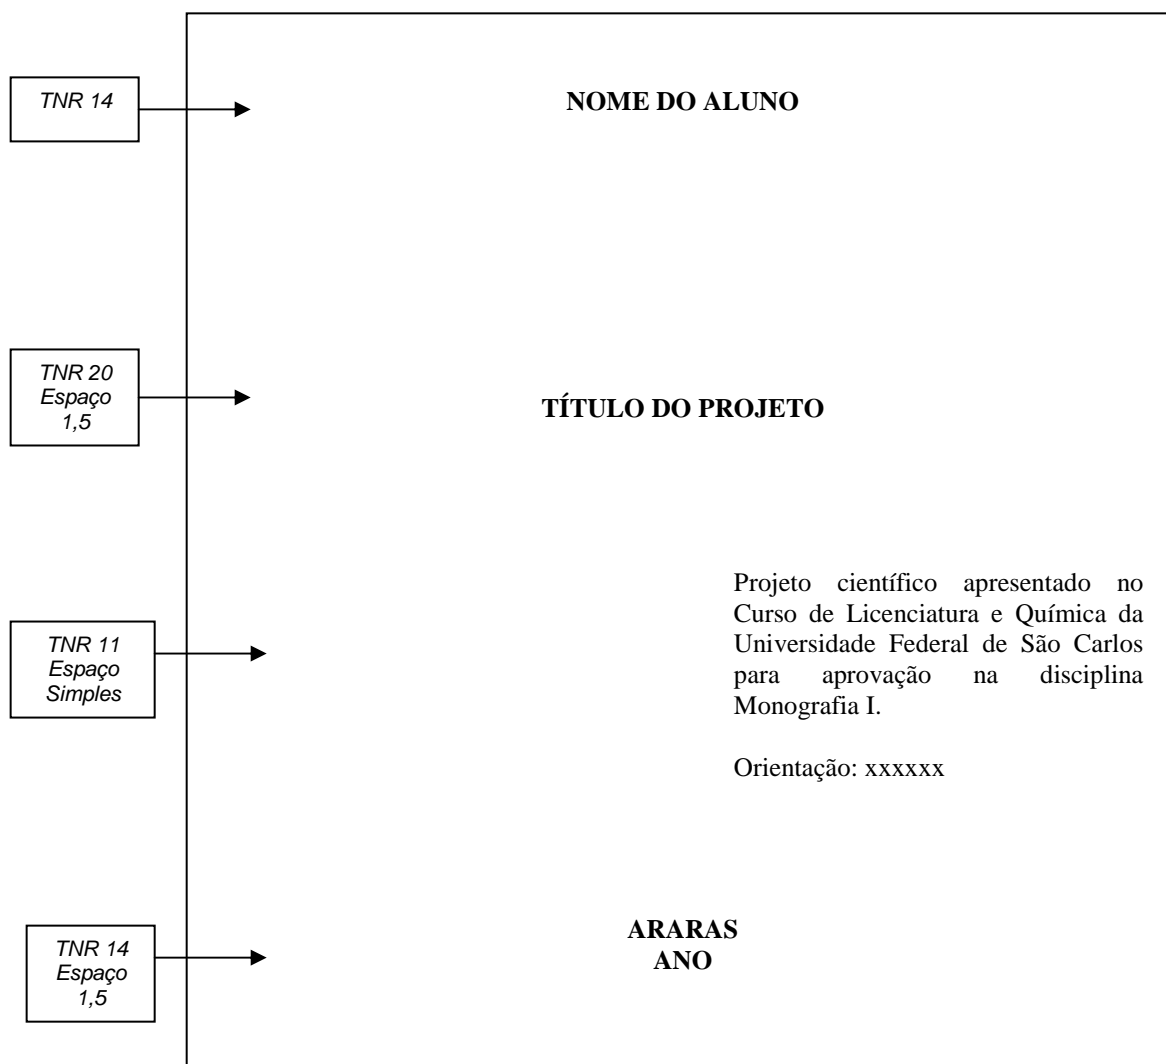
TNR 14

NOME DO ALUNO

TNR 20
Espaço
1,5

TÍTULO DO PROJETO

TNR 11
Espaço
Simples

Projeto científico apresentado no Curso de Licenciatura e Química da Universidade Federal de São Carlos para aprovação na disciplina Monografia I.

Orientação: xxxxxx

TNR 14
Espaço
1,5

ARARAS
ANO